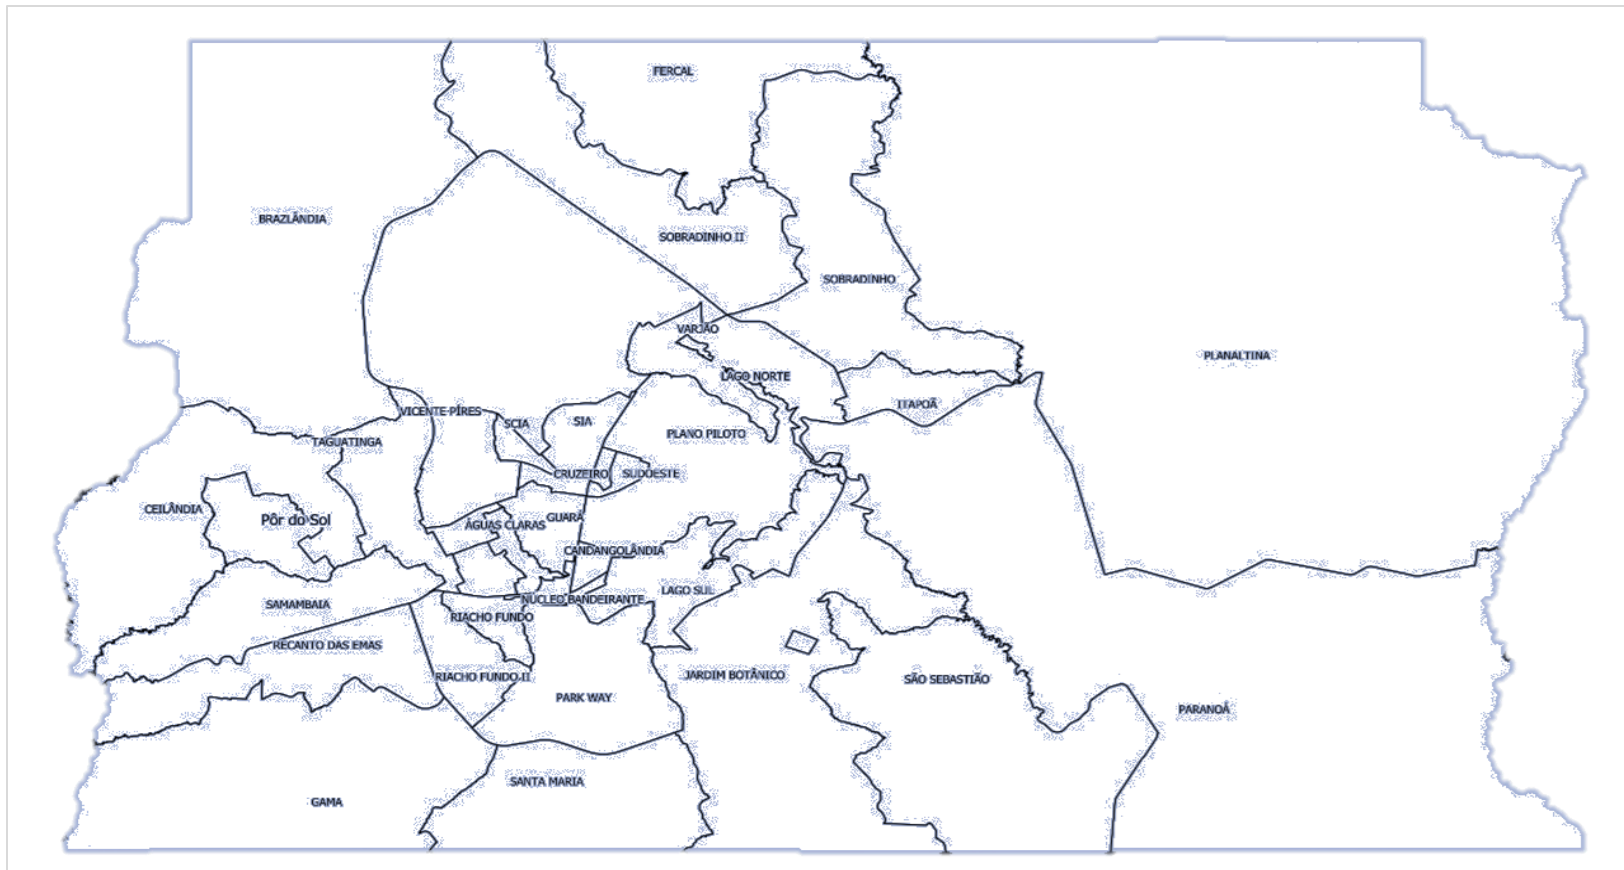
FERCAL

BRAZLÂNDIA

SOBRADINHO II

SOBRADINHO

PLANALTINA

VARJÃO

LAGO NORTE

ITAPOÃ

VICENTE PIRES

SCIA

SIA

PLANO PILOTO

TAGUATINGA

CRUZEIRO

SUDOESTE

CEILÂNDIA

Pôr do Sol

ÁGUAS CLARAS

GUARÁ

CANDANGOLÂNDIA

SAMAMBAIA

NÚCLEO BANDEIRANTE

LAGO SUL

RIACHO FUNDO

RECANTO DAS EMAS

RIACHO FUNDO II

JARDIM BOTÂNICO

SÃO SEBASTIÃO

PARK WAY

PARANOÁ

SANTA MARIA

GAMA